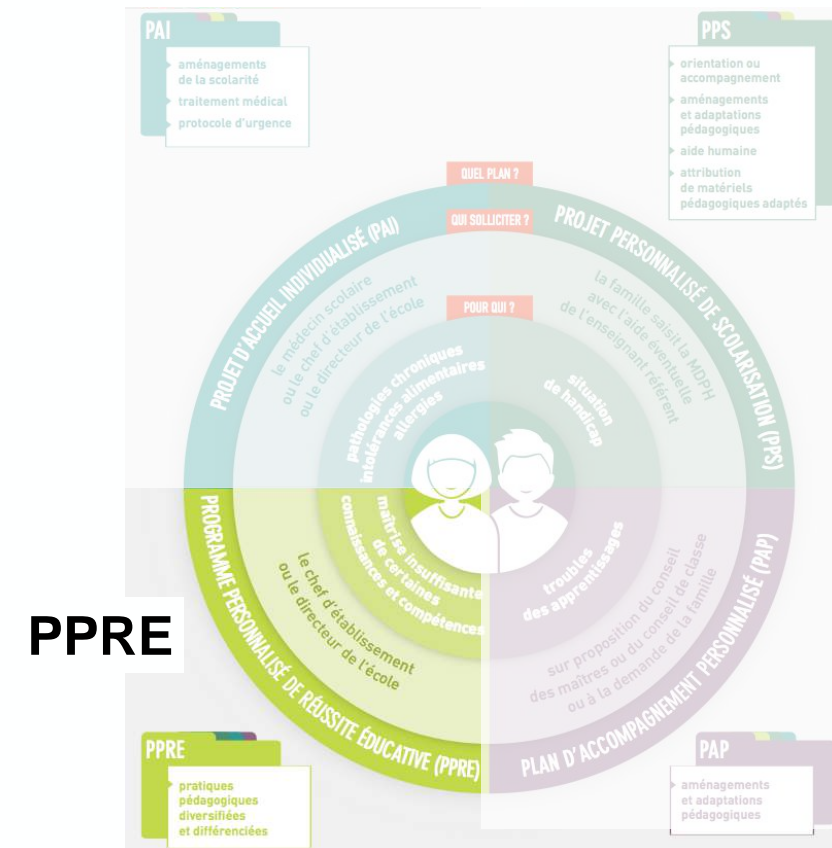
PAI

aménagements de la scolarité

traitement médical

protocole d'urgence

PPS

orientation ou accompagnement

aménagements et adaptations pédagogiques

aide humaine

attribution de matériels pédagogiques adaptés

QUEL PLAN ?

QUI SOLLICITER ?

POUR QUI ?

PROJET D'ACCUEIL INDIVIDUALISÉ (PAI)

le médecin scolaire ou le chef d'établissement ou le directeur de l'école

pathologies chroniques intolérances alimentaires allergies

PROJET PERSONNALISÉ DE SCOLARISATION (PPS)

la famille saisit la MDPH avec l'aide éventuelle de l'enseignant référent

situation de handicap

PROGRAMME PERSONNALISÉ DE RÉUSSITE ÉDUCATIVE (PPRE)

le chef d'établissement ou le directeur de l'école

maîtrise insuffisante de certaines connaissances et compétences

PLAN D'ACCOMPAGNEMENT PERSONNALISÉ (PAP)

sur proposition du conseil des maîtres ou du conseil de classe ou à la demande de la famille

troubles des apprentissages

PPRE

PPRE

pratiques pédagogiques diversifiées et différenciées

PAP

aménagements et adaptations pédagogiques